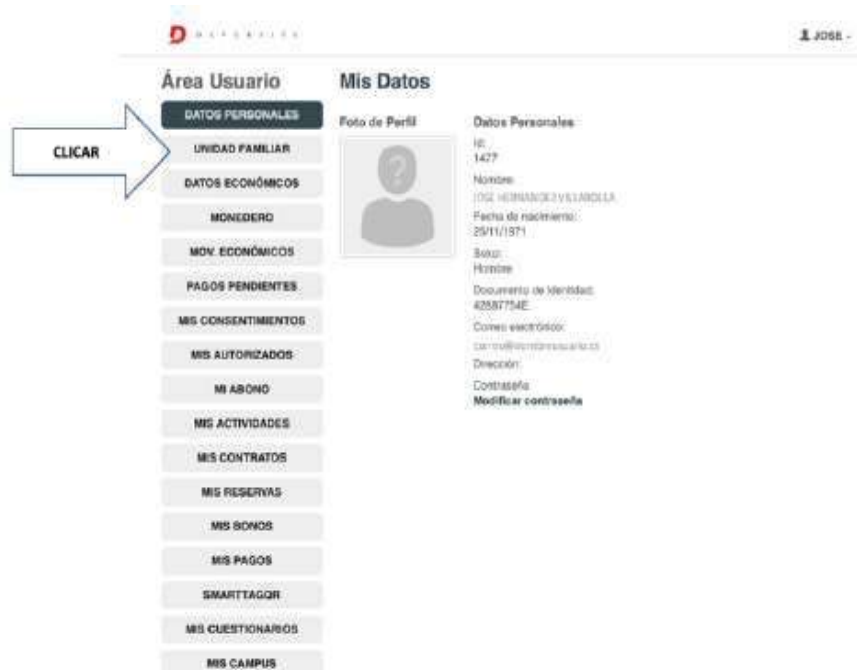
D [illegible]

JOSE -

Área Usuario

Mis Datos

DATOS PERSONALES

CLICAR

UNIDAD FAMILIAR

DATOS ECONÓMICOS

MONEDERO

MOV. ECONÓMICOS

PAGOS PENDIENTES

MIS CONSENTIMIENTOS

MIS AUTORIZADOS

MI ABONO

MIS ACTIVIDADES

MIS CONTRATOS

MIS RESERVAS

MIS BONOS

MIS PAGOS

SMARTTAGQR

MIS CUESTIONARIOS

MIS CAMPUS

Foto de Perfil

Datos Personales

Id:
1477

Nombre:
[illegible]

Fecha de nacimiento:
25/11/1971

Sexo:
Hombre

Documento de Identidad:
42687754E

Correo electrónico:
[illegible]

Dirección:

Contraseña:
Modificar contraseña